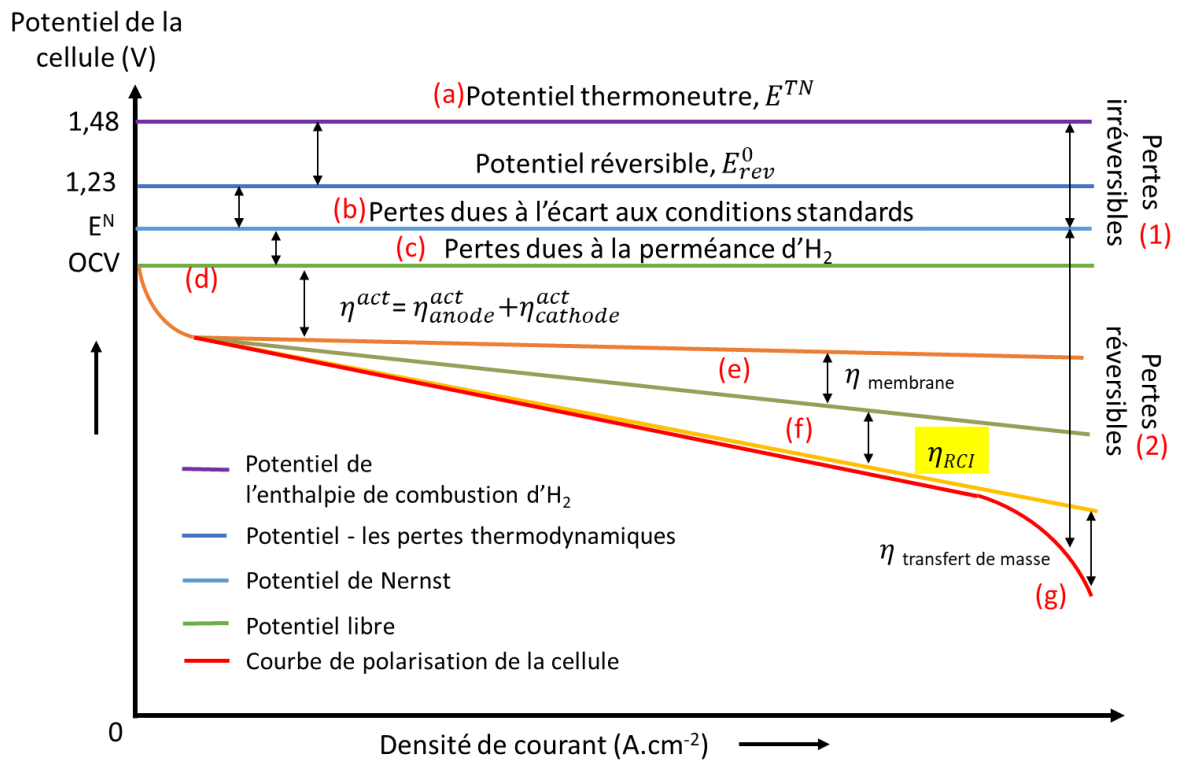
Potentiel de la cellule (V)

1,48
1,23
$E^N$
OCV

(a)Potentiel thermoneutre, $E^{TN}$

Potentiel réversible, $E^0_{rev}$

(b)Pertes dues à l'écart aux conditions standards

(c) Pertes dues à la perméance d'$H_2$

(d)

$\eta^{act} = \eta^{act}_{anode} + \eta^{act}_{cathode}$

(e)

$\eta$ membrane

(f)

$\eta_{RCI}$

$\eta$ transfert de masse

(g)

Pertes irréversibles (1)

Pertes réversibles (2)

Potentiel de l'enthalpie de combustion d'$H_2$

Potentiel - les pertes thermodynamiques

Potentiel de Nernst

Potentiel libre

Courbe de polarisation de la cellule

0

Densité de courant (A.cm$^{-2}$)